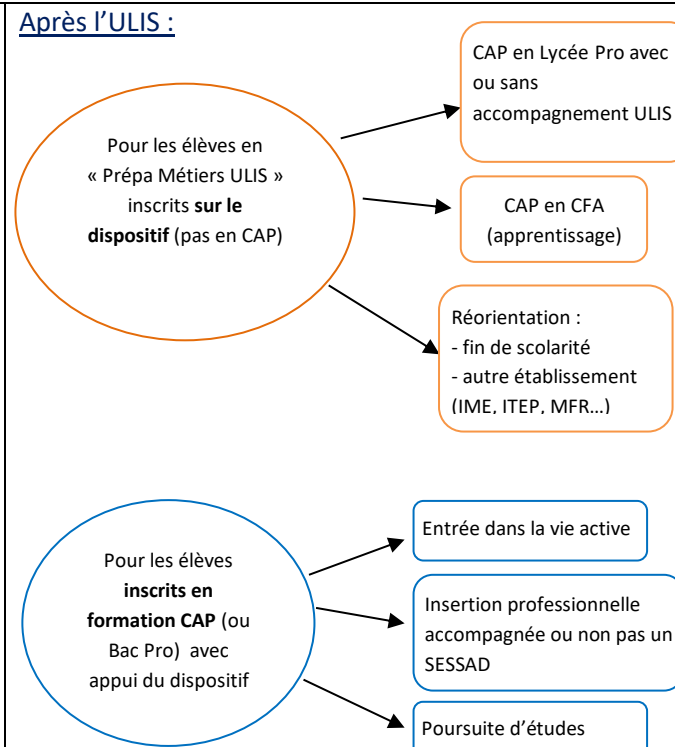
Après l'ULIS :

Pour les élèves en « Prépa Métiers ULIS » inscrits **sur le dispositif** (pas en CAP)

CAP en Lycée Pro avec ou sans accompagnement ULIS

CAP en CFA (apprentissage)

Réorientation :
- fin de scolarité
- autre établissement (IME, ITEP, MFR…)

Pour les élèves **inscrits en formation CAP** (ou Bac Pro) avec appui du dispositif

Entrée dans la vie active

Insertion professionnelle accompagnée ou non pas un SESSAD

Poursuite d'études